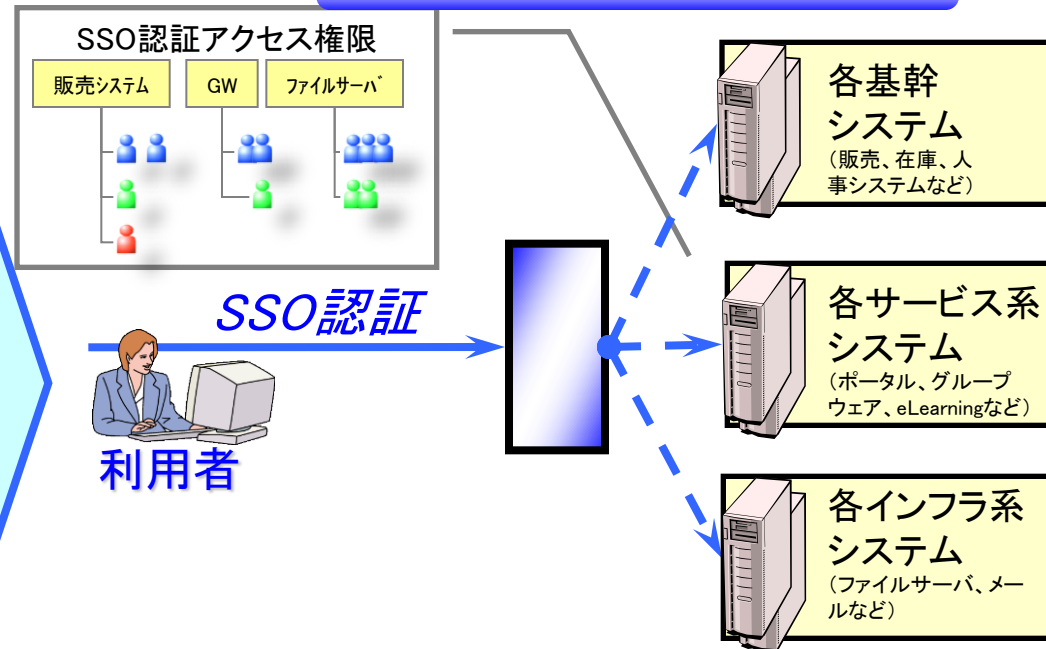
SSO認証アクセス権限

販売システム

GW

ファイルサーバ

SSO認証

利用者

各基幹システム
（販売、在庫、人事システムなど）

各サービス系システム
（ポータル、グループウェア、eLearningなど）

各インフラ系システム
（ファイルサーバ、メールなど）